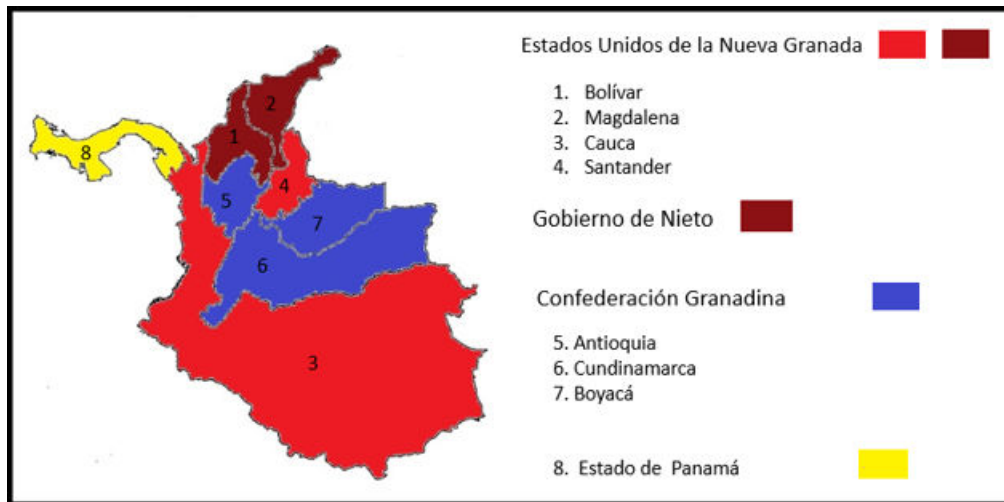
8
2
1
4
5
7
6
3

Estados Unidos de la Nueva Granada

1. Bolívar
2. Magdalena
3. Cauca
4. Santander

Gobierno de Nieto

Confederación Granadina

5. Antioquia
6. Cundinamarca
7. Boyacá

8. Estado de Panamá